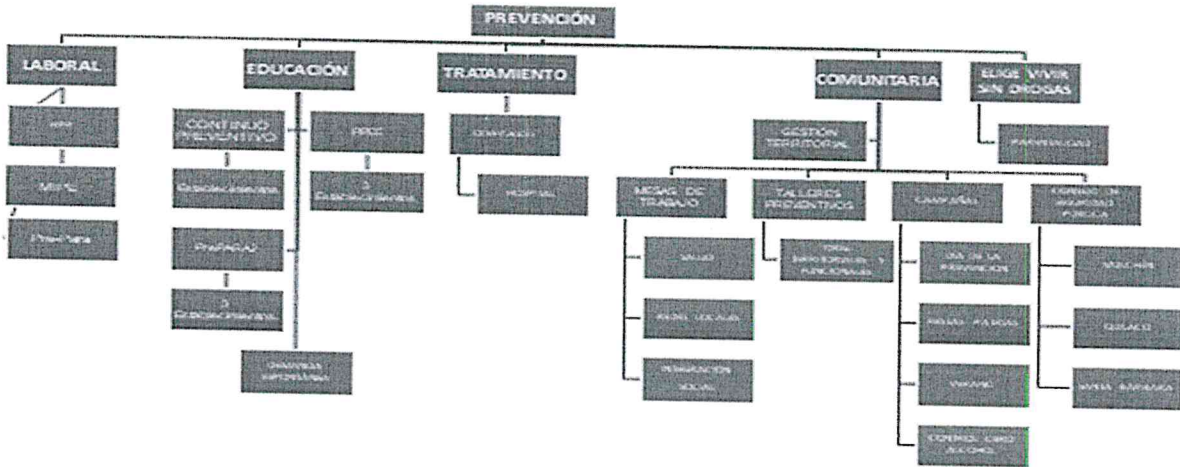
PREVENCIÓN

LABORAL

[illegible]

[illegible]

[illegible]

EDUCACIÓN

CONTINUO PREVENTIVO

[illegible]

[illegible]

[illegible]

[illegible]

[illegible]

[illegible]

TRATAMIENTO

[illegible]

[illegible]

COMUNITARIA

GESTIÓN TERRITORIAL

MESAS DE TRABAJO

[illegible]

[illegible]

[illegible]

TALLERES PREVENTIVOS

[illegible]

CAMPAÑAS

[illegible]

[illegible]

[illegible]

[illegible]

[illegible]

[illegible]

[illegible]

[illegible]

ELIGE VIVIR SIN DROGAS

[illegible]